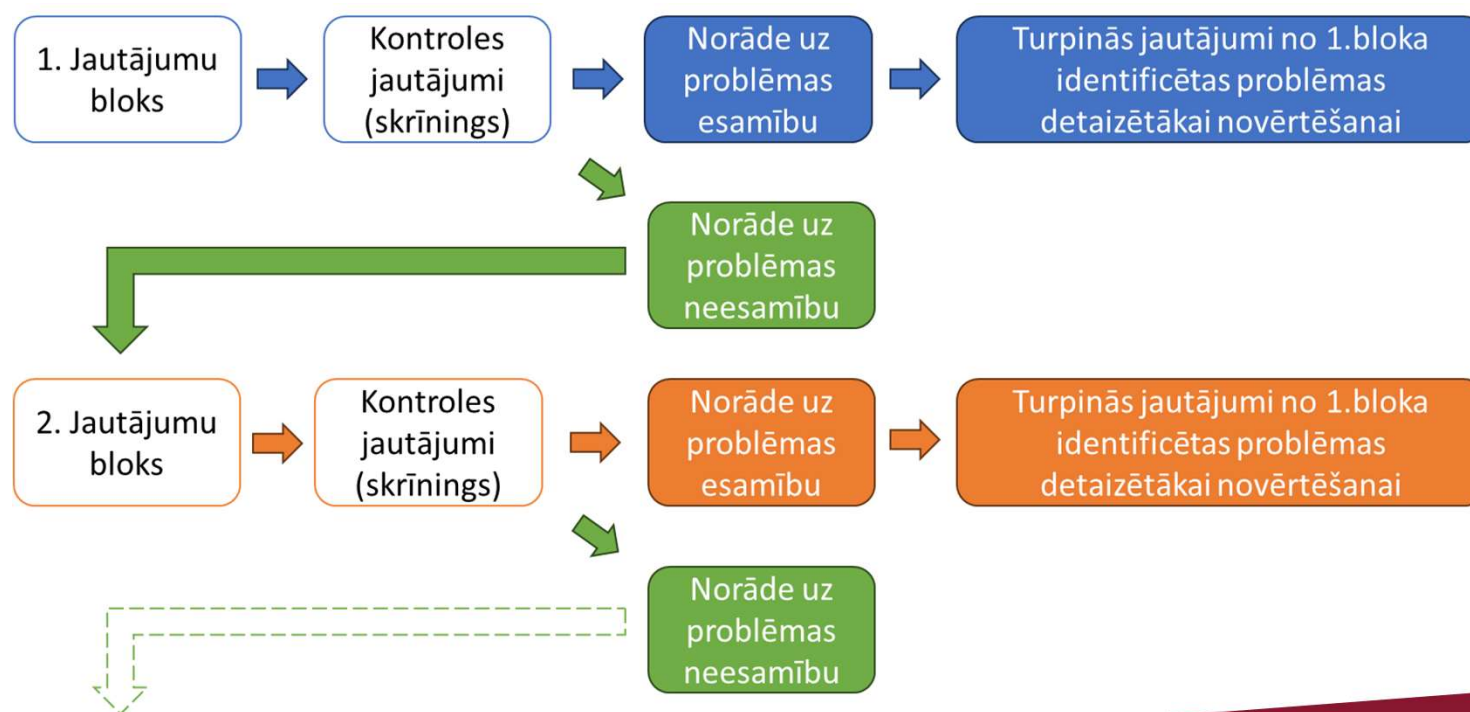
1. Jautājumu bloks

Kontroles jautājumi (skrīnings)

Norāde uz problēmas esamību

Turpinās jautājumi no 1.bloka identificētas problēmas detaizētākai novērtēšanai

Norāde uz problēmas neesamību

2. Jautājumu bloks

Kontroles jautājumi (skrīnings)

Norāde uz problēmas esamību

Turpinās jautājumi no 1.bloka identificētas problēmas detaizētākai novērtēšanai

Norāde uz problēmas neesamību